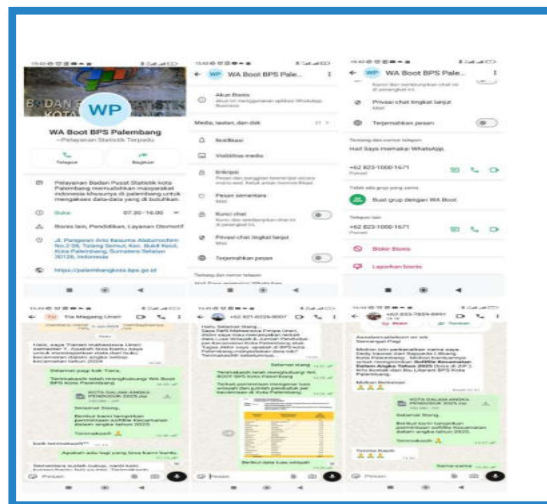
WP

WA Boot BPS Palembang

~Pelayanan Statistik Terpadu

Telepon

Bagikan

Pelayanan Badan Pusat Statistik kota Palembang memudahkan masyarakat indonesia khususnya di palembang untuk mengakses data-data yang di butuhkan.

Buka 07.30 - 16.00

Bisnis lain, Pendidikan, Layanan Otomotif

Jl. Pangeran Ario Kesuma Abdurrochim No.2 09, Talang Semut, Kec. Bukit Kecil, Kota Palembang, Sumatera Selatan 30135, Indonesia

https://palembangkota.bps.go.id

WA Boot BPS Pale...

Akun Bisnis

Media, tautan, dan dok

Notifikasi

Visibilitas media

Enkripsi

Pesan sementara

Kunci chat

Privasi chat tingkat lanjut

Terjemahkan pesan

WA Boot BPS Pale...

Privasi chat tingkat lanjut

Terjemahkan pesan

Hai! Saya memakai WhatsApp.

+62 823-1000-1671

Buat grup dengan WA Boot

+62 823-1000-1671

Blokir Bisnis

Laporkan bisnis

Selamat pagi kak Tiara,

Kota Palembang Dalam Angka Tahun 2025

Pesan

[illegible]